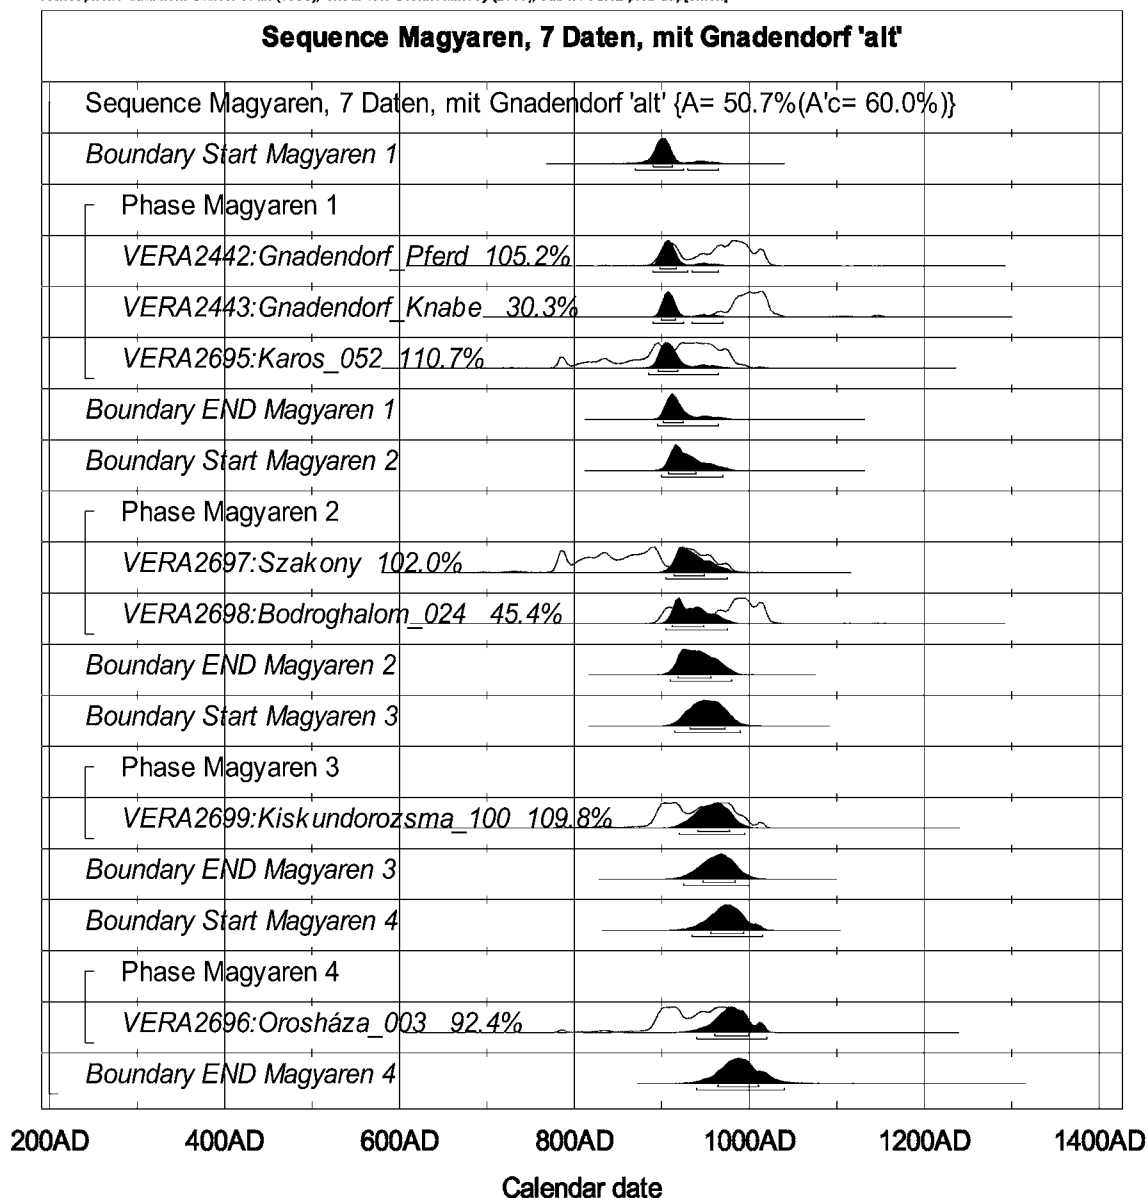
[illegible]

Sequence Magyaren, 7 Daten, mit Gnadendorf 'alt'

Sequence Magyaren, 7 Daten, mit Gnadendorf 'alt' {A= 50.7%(A'c= 60.0%)}

Boundary Start Magyaren 1

Phase Magyaren 1

VERA2442:Gnadendorf_Pferd 105.2%

VERA2443:Gnadendorf_Knabe 30.3%

VERA2695:Karos_052 110.7%

Boundary END Magyaren 1

Boundary Start Magyaren 2

Phase Magyaren 2

VERA2697:Szakony 102.0%

VERA2698:Bodroghalom_024 45.4%

Boundary END Magyaren 2

Boundary Start Magyaren 3

Phase Magyaren 3

VERA2699:Kiskundorozsma_100 109.8%

Boundary END Magyaren 3

Boundary Start Magyaren 4

Phase Magyaren 4

VERA2696:Orosháza_003 92.4%

Boundary END Magyaren 4

200AD 400AD 600AD 800AD 1000AD 1200AD 1400AD

Calendar date